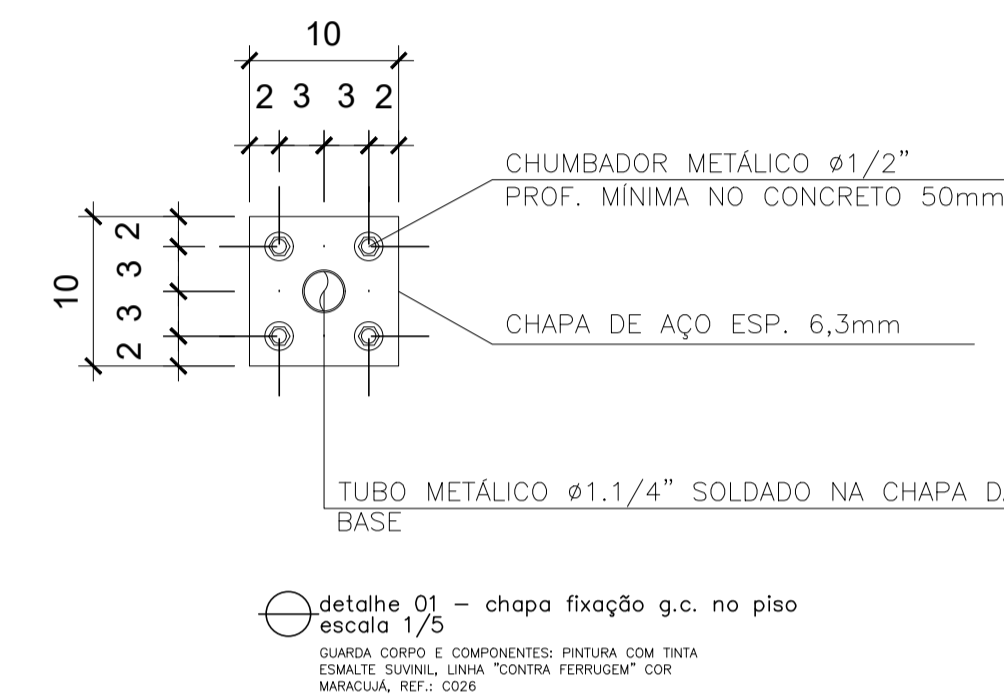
10

2 3 3 2

10

2 3 3 2

CHUMBADOR METÁLICO ø1/2"
PROF. MÍNIMA NO CONCRETO 50mm

CHAPA DE AÇO ESP. 6,3mm

TUBO METÁLICO ø1.1/4" SOLDADO NA CHAPA D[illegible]
BASE

detalhe 01 – chapa fixação g.c. no piso
escala 1/5

GUARDA CORPO E COMPONENTES: PINTURA COM TINTA ESMALTE SUVINIL, LINHA "CONTRA FERRUGEM" COR MARACUJÁ, REF.: C026